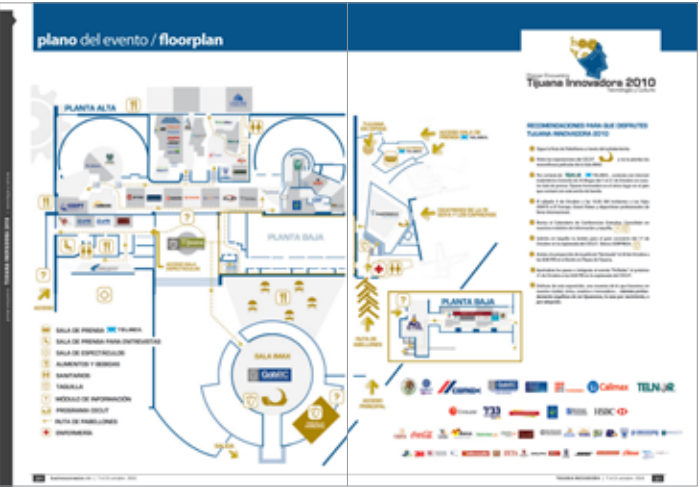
plano del evento / floorplan

PLANTA ALTA

PLANTA BAJA

SALA IMAX

SALA DE PRENSA TELMEX
SALA DE PRENSA PARA ENTREVISTAS
SALA DE ESPECTÁCULOS
ALIMENTOS Y BEBIDAS
SANITARIOS
TAQUILLA
MÓDULO DE INFORMACIÓN
PROGRAMA CECUT
RUTA DE PABELLONES
ENFERMERÍA

Tijuana Innovadora 2010

RECOMENDACIONES PARA QUE DISFRUTES TIJUANA INNOVADORA 2010

PLANTA BAJA

Calimax
TELNOR
HSBC